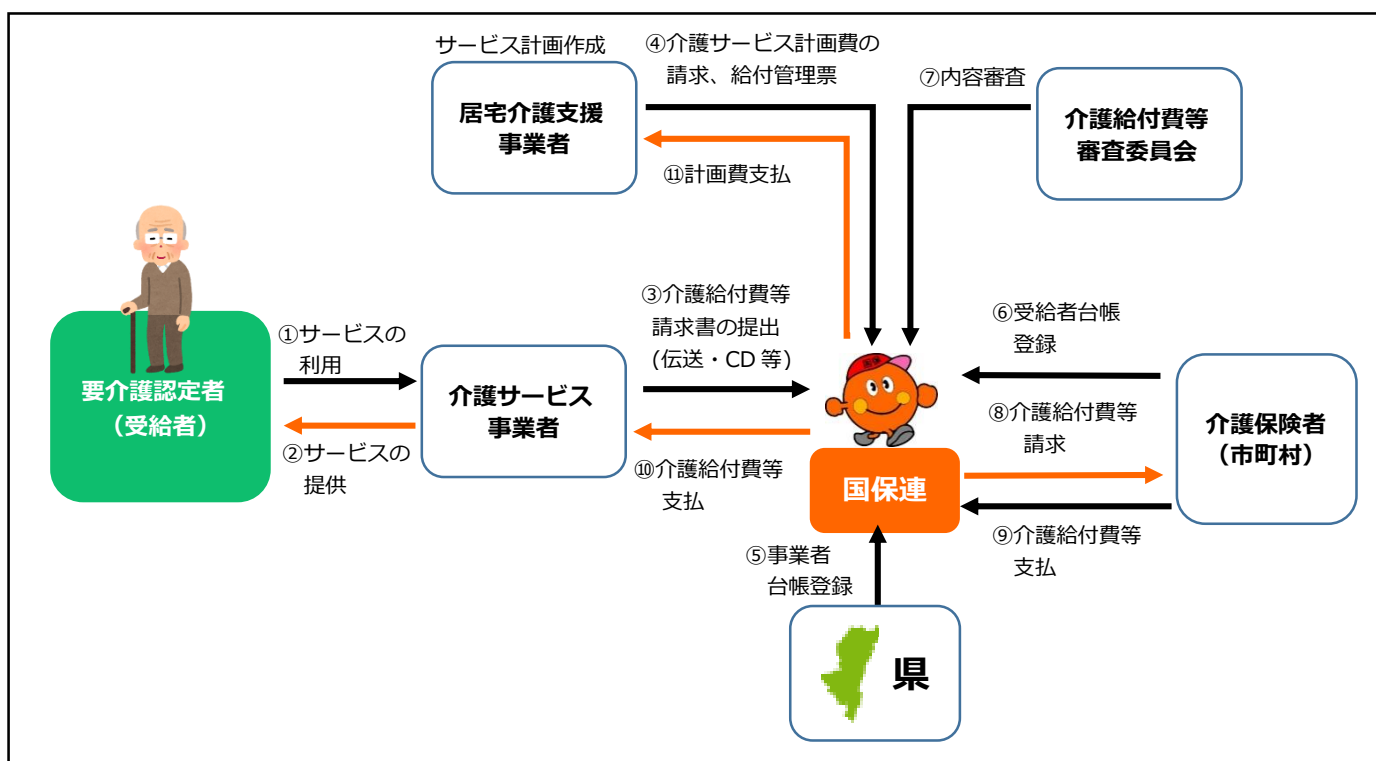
サービス計画作成

居宅介護支援事業者

④介護サービス計画費の請求、給付管理票

⑪計画費支払

⑦内容審査

介護給付費等審査委員会

要介護認定者（受給者）

①サービスの利用

②サービスの提供

介護サービス事業者

③介護給付費等請求書の提出（伝送・CD 等）

⑩介護給付費等支払

⑥受給者台帳登録

⑧介護給付費等請求

国保連

介護保険者（市町村）

⑨介護給付費等支払

⑤事業者台帳登録

県